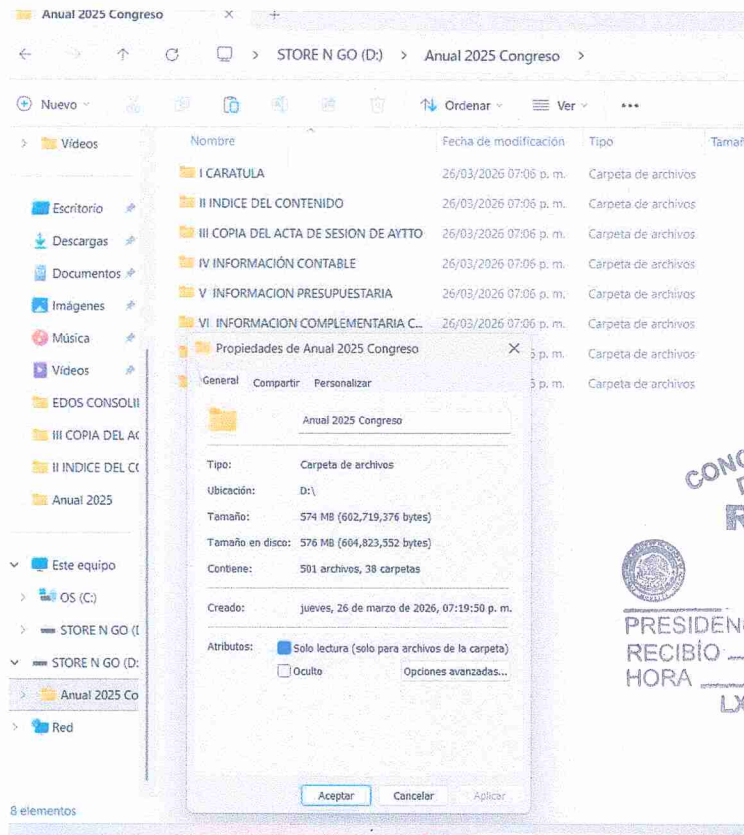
Anual 2025 Congreso ×  +

← → ↑ ⟳ STORE N GO (D:) > Anual 2025 Congreso >

Nuevo  Ordenar  Ver  ...

Vídeos

Escritorio
Descargas
Documentos
Imágenes
Música
Vídeos
EDOS CONSOLII
III COPIA DEL AC
II INDICE DEL CC
Anual 2025

Este equipo
OS (C:)
STORE N GO (I
STORE N GO (D:
Anual 2025 Co
Red

8 elementos

| Nombre | Fecha de modificación | Tipo | Tamañ |
|---|---|---|---|
| I CARATULA | 26/03/2026 07:06 p. m. | Carpeta de archivos | |
| II INDICE DEL CONTENIDO | 26/03/2026 07:06 p. m. | Carpeta de archivos | |
| III COPIA DEL ACTA DE SESION DE AYTTO | 26/03/2026 07:06 p. m. | Carpeta de archivos | |
| IV INFORMACIÓN CONTABLE | 26/03/2026 07:06 p. m. | Carpeta de archivos | |
| V INFORMACION PRESUPUESTARIA | 26/03/2026 07:06 p. m. | Carpeta de archivos | |
| VI INFORMACION COMPLEMENTARIA C... | 26/03/2026 07:06 p. m. | Carpeta de archivos | |
| | p. m. | Carpeta de archivos | |
| | p. m. | Carpeta de archivos | |

Propiedades de Anual 2025 Congreso ×

General  Compartir  Personalizar

Anual 2025 Congreso

Tipo: Carpeta de archivos
Ubicación: D:\
Tamaño: 574 MB (602,719,376 bytes)
Tamaño en disco: 576 MB (604,823,552 bytes)
Contiene: 501 archivos, 38 carpetas

Creado: jueves, 26 de marzo de 2026, 07:19:50 p. m.

Atributos: Solo lectura (solo para archivos de la carpeta)
Oculto  Opciones avanzadas...

Aceptar  Cancelar  Aplicar

CON
D
R
PRESIDEN
RECIBIO
HORA
LX